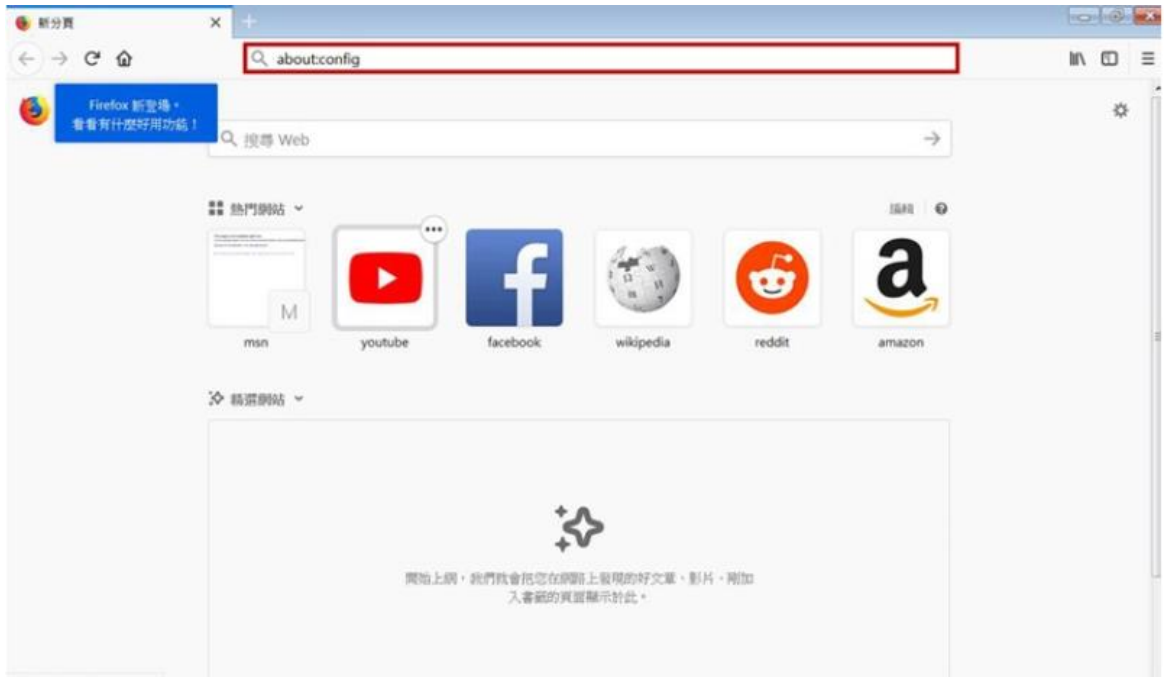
新分頁

about:config

Firefox 新登場，看看有什麼好用功能！

搜尋 Web

熱門網站

編輯

M

msn

youtube

facebook

wikipedia

reddit

amazon

精選網站

開始上網，我們就會把您在網路上發現的好文章、影片，與剛加入書籤的頁面顯示於此。